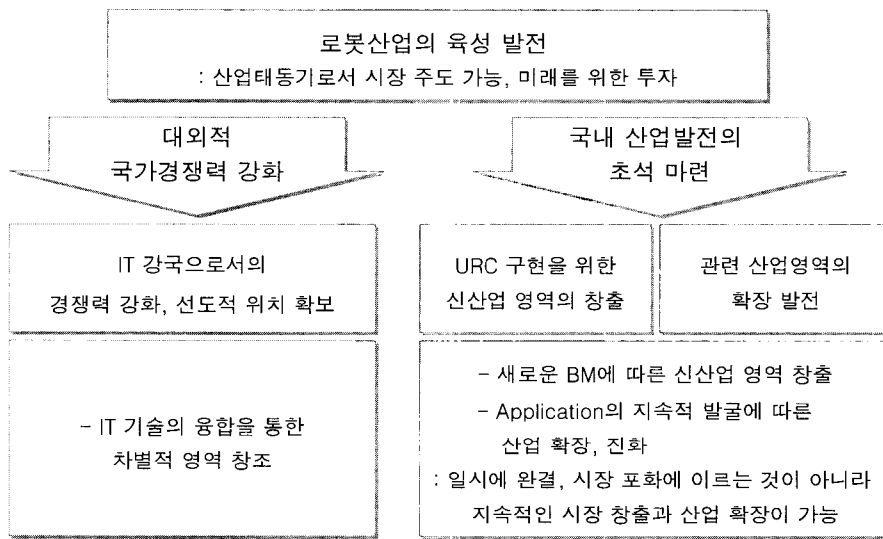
로봇산업의 육성 발전
: 산업태동기로서 시장 주도 가능, 미래를 위한 투자

대외적
국가경쟁력 강화

국내 산업발전의
초석 마련

IT 강국으로서의
경쟁력 강화, 선도적 위치 확보

URC 구현을 위한
신산업 영역의 창출

관련 산업영역의
확장 발전

- IT 기술의 융합을 통한
차별적 영역 창조

- 새로운 BM에 따른 신산업 영역 창출
- Application의 지속적 발굴에 따른
산업 확장, 진화
: 일시에 완결, 시장 포화에 이르는 것이 아니라
지속적인 시장 창출과 산업 확장이 가능